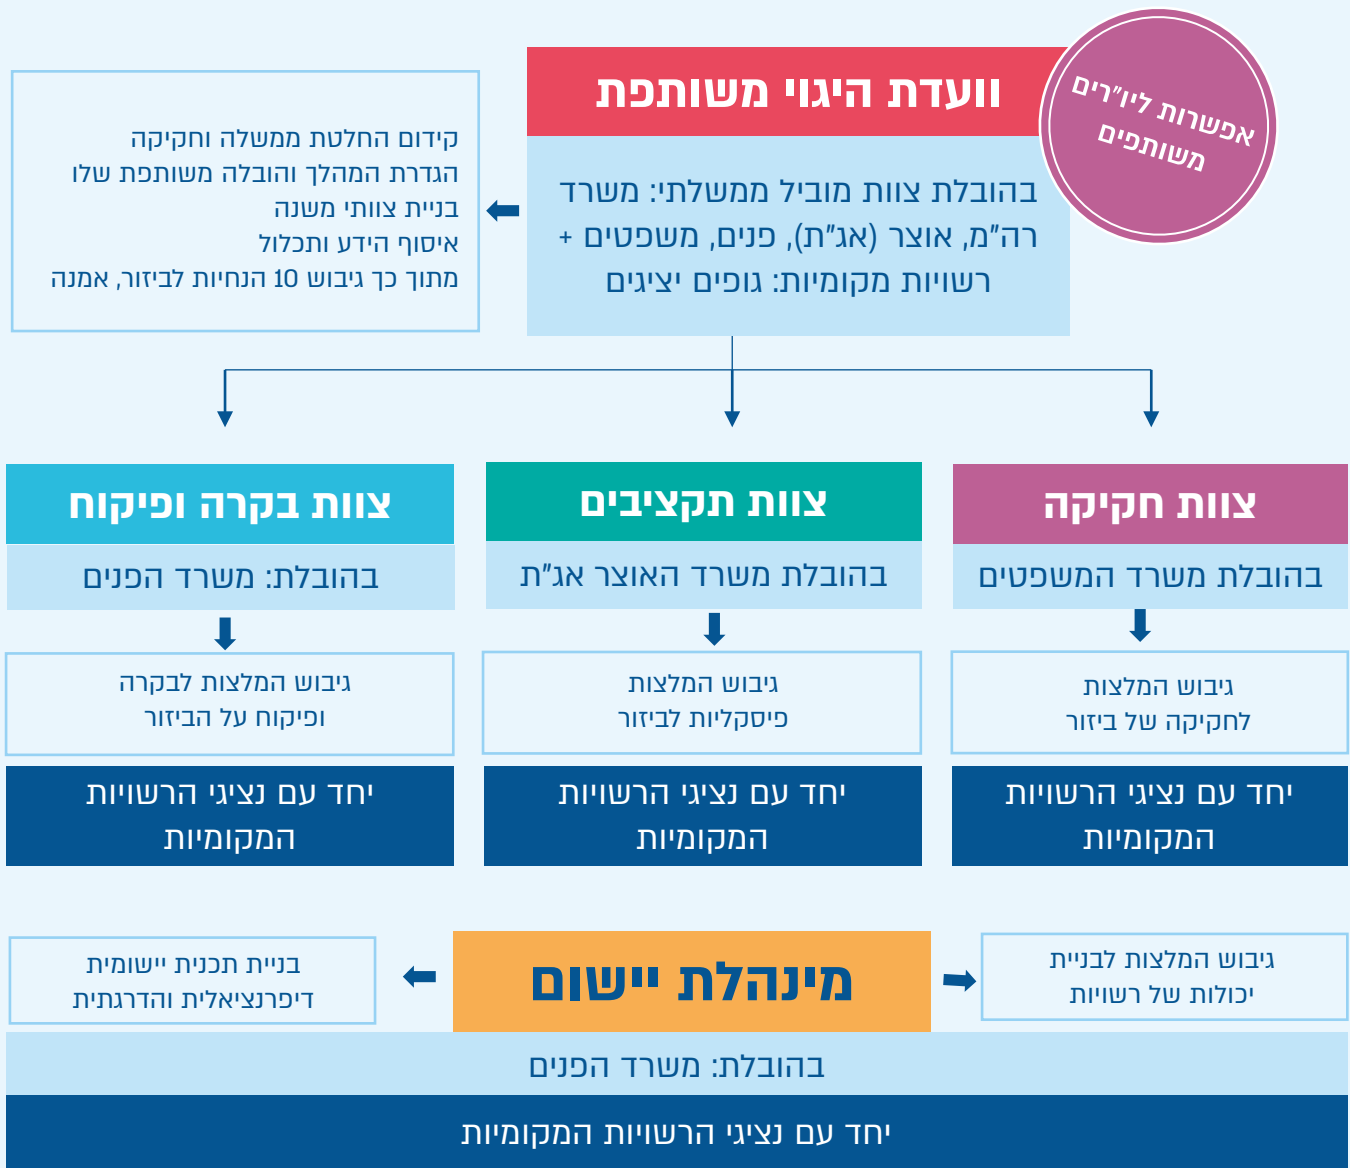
ועדת היגוי משותפת

אפשרות ליו"רים משותפים

בהובלת צוות מוביל ממשלתי: משרד רה"מ, אוצר (אג"ת), פנים, משפטים + רשויות מקומיות: גופים יציגים

קידום החלטת ממשלה וחקיקה
הגדרת המהלך והובלה משותפת שלו
בניית צוותי משנה
איסוף הידע ותכלול
מתוך כך גיבוש 10 הנחיות לביזור, אמנה

צוות חקיקה
בהובלת משרד המשפטים
גיבוש המלצות לחקיקה של ביזור
יחד עם נציגי הרשויות המקומיות

צוות תקציבים
בהובלת משרד האוצר אג"ת
גיבוש המלצות פיסקליות לביזור
יחד עם נציגי הרשויות המקומיות

צוות בקרה ופיקוח
בהובלת: משרד הפנים
גיבוש המלצות לבקרה ופיקוח על הביזור
יחד עם נציגי הרשויות המקומיות

גיבוש המלצות לבניית יכולות של רשויות

מינהלת יישום

בניית תכנית יישומית דיפרנציאלית והדרגתית

בהובלת: משרד הפנים

יחד עם נציגי הרשויות המקומיות